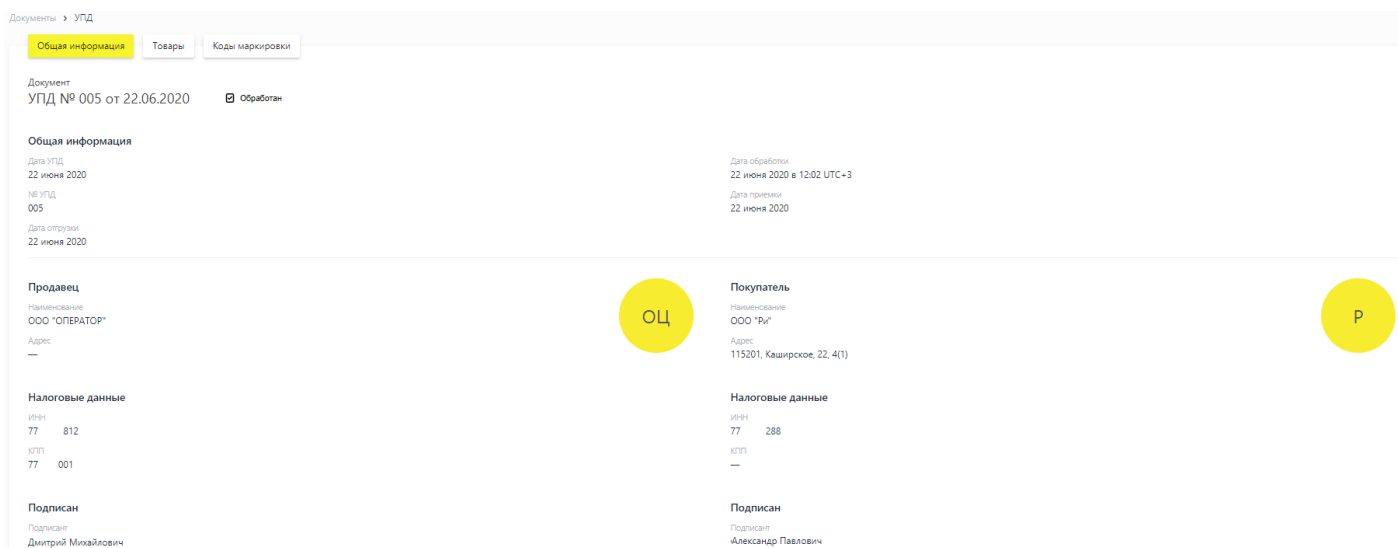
Документы › УПД

Общая информация | Товары | Коды маркировки

Документ
УПД № 005 от 22.06.2020

Обработан

Общая информация

Дата УПД
22 июня 2020

№ УПД
005

Дата отгрузки
22 июня 2020

Дата обработки
22 июня 2020 в 12:02 UTC+3

Дата приемки
22 июня 2020

Продавец

Наименование
ООО "ОПЕРАТОР"

Адрес
—

ОЦ

Налоговые данные

ИНН
77 812

КПП
77 001

Подписан

Подписант
Дмитрий Михайлович

Покупатель

Наименование
ООО "Ри"

Адрес
115201, Каширское, 22, 4(1)

Р

Налоговые данные

ИНН
77 288

КПП
—

Подписан

Подписант
Александр Павлович